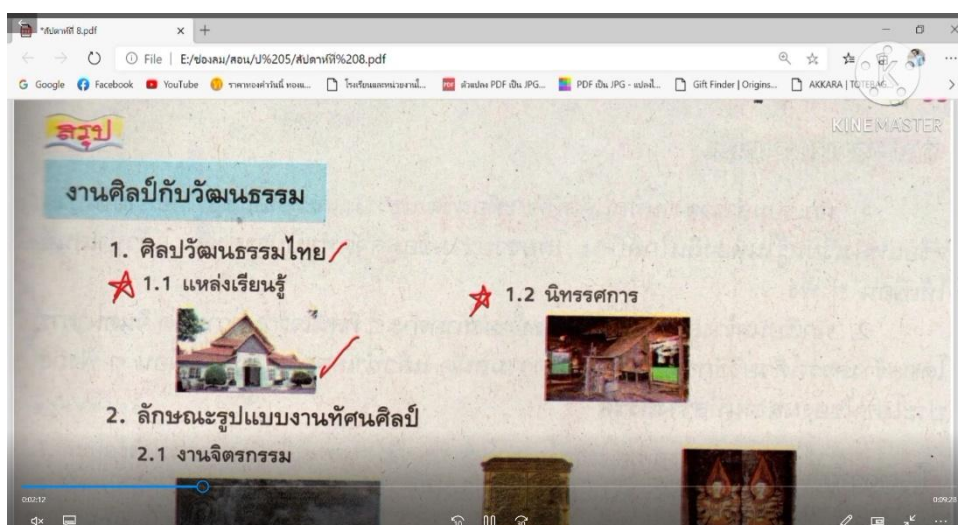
*สัปดาห์ที่ 8.pdf

File | E:/ช่องสม/สอน/ป%205/สัปดาห์ที่%208.pdf

G Google  Facebook  YouTube  ราคาทองคำวันนี้ ทองแ...  โรงเรียนและหน่วยงานใ...  ตัวแปลง PDF เป็น JPG...  PDF เป็น JPG - แปลงไ...  Gift Finder | Origins...  AKKARA | TOTERAS

KINEMASTER

สรุป

งานศิลป์กับวัฒนธรรม

1. ศิลปวัฒนธรรมไทย

1.1 แหล่งเรียนรู้

1.2 นิทรรศการ

2. ลักษณะรูปแบบงานทัศนศิลป์

2.1 งานจิตรกรรม

0:02:12

0:09:28